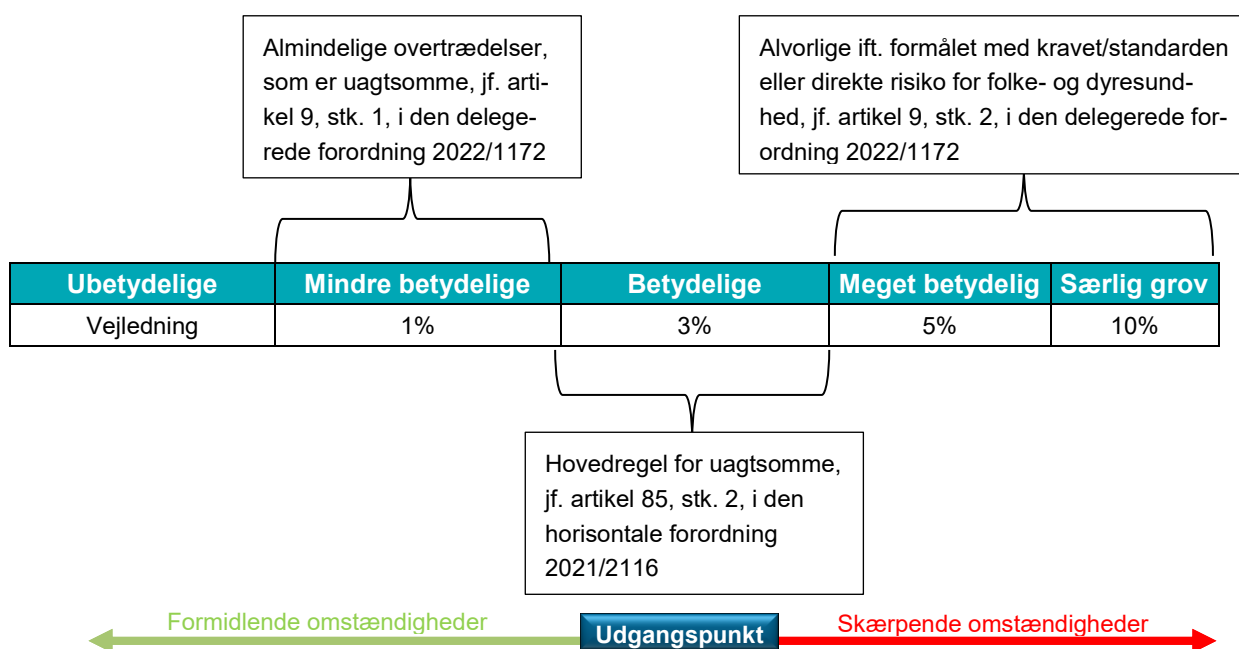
Almindelige overtrædelser, som er uagtsomme, jf. artikel 9, stk. 1, i den delegerede forordning 2022/1172

Alvorlige ift. formålet med kravet/standarden eller direkte risiko for folke- og dyresundhed, jf. artikel 9, stk. 2, i den delegerede forordning 2022/1172

| Ubetydelige | Mindre betydelige | Betydelige | Meget betydelig | Særlig grov |
|---|---|---|---|---|
| Vejledning | 1% | 3% | 5% | 10% |

Hovedregel for uagtsomme, jf. artikel 85, stk. 2, i den horisontale forordning 2021/2116

Formidlende omstændigheder

Udgangspunkt

Skærpende omstændigheder